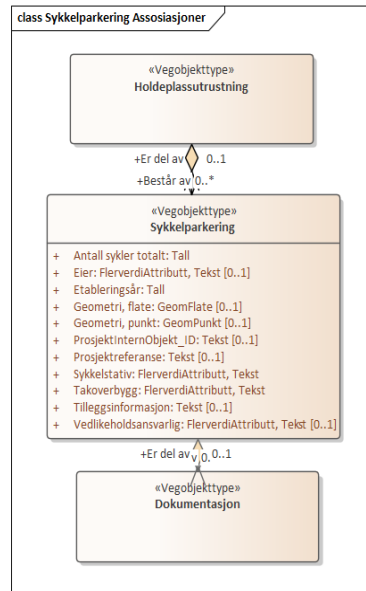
class Sykkelparkering Assosiasjoner

«Vegobjekttype»
Holdeplassutrustning

+Er del av 0..1

+Består av 0..*

«Vegobjekttype»
Sykkelparkering

+ Antall sykler totalt: Tall
+ Eier: FlerverdiAttributt, Tekst [0..1]
+ Etableringsår: Tall
+ Geometri, flate: GeomFlate [0..1]
+ Geometri, punkt: GeomPunkt [0..1]
+ ProsjektInternObjekt_ID: Tekst [0..1]
+ Prosjektreferanse: Tekst [0..1]
+ Sykkelstativ: FlerverdiAttributt, Tekst
+ Takoverbygg: FlerverdiAttributt, Tekst
+ Tilleggsinformasjon: Tekst [0..1]
+ Vedlikeholdsansvarlig: FlerverdiAttributt, Tekst [0..1]

+Er del av 0..1

0..*

«Vegobjekttype»
Dokumentasjon